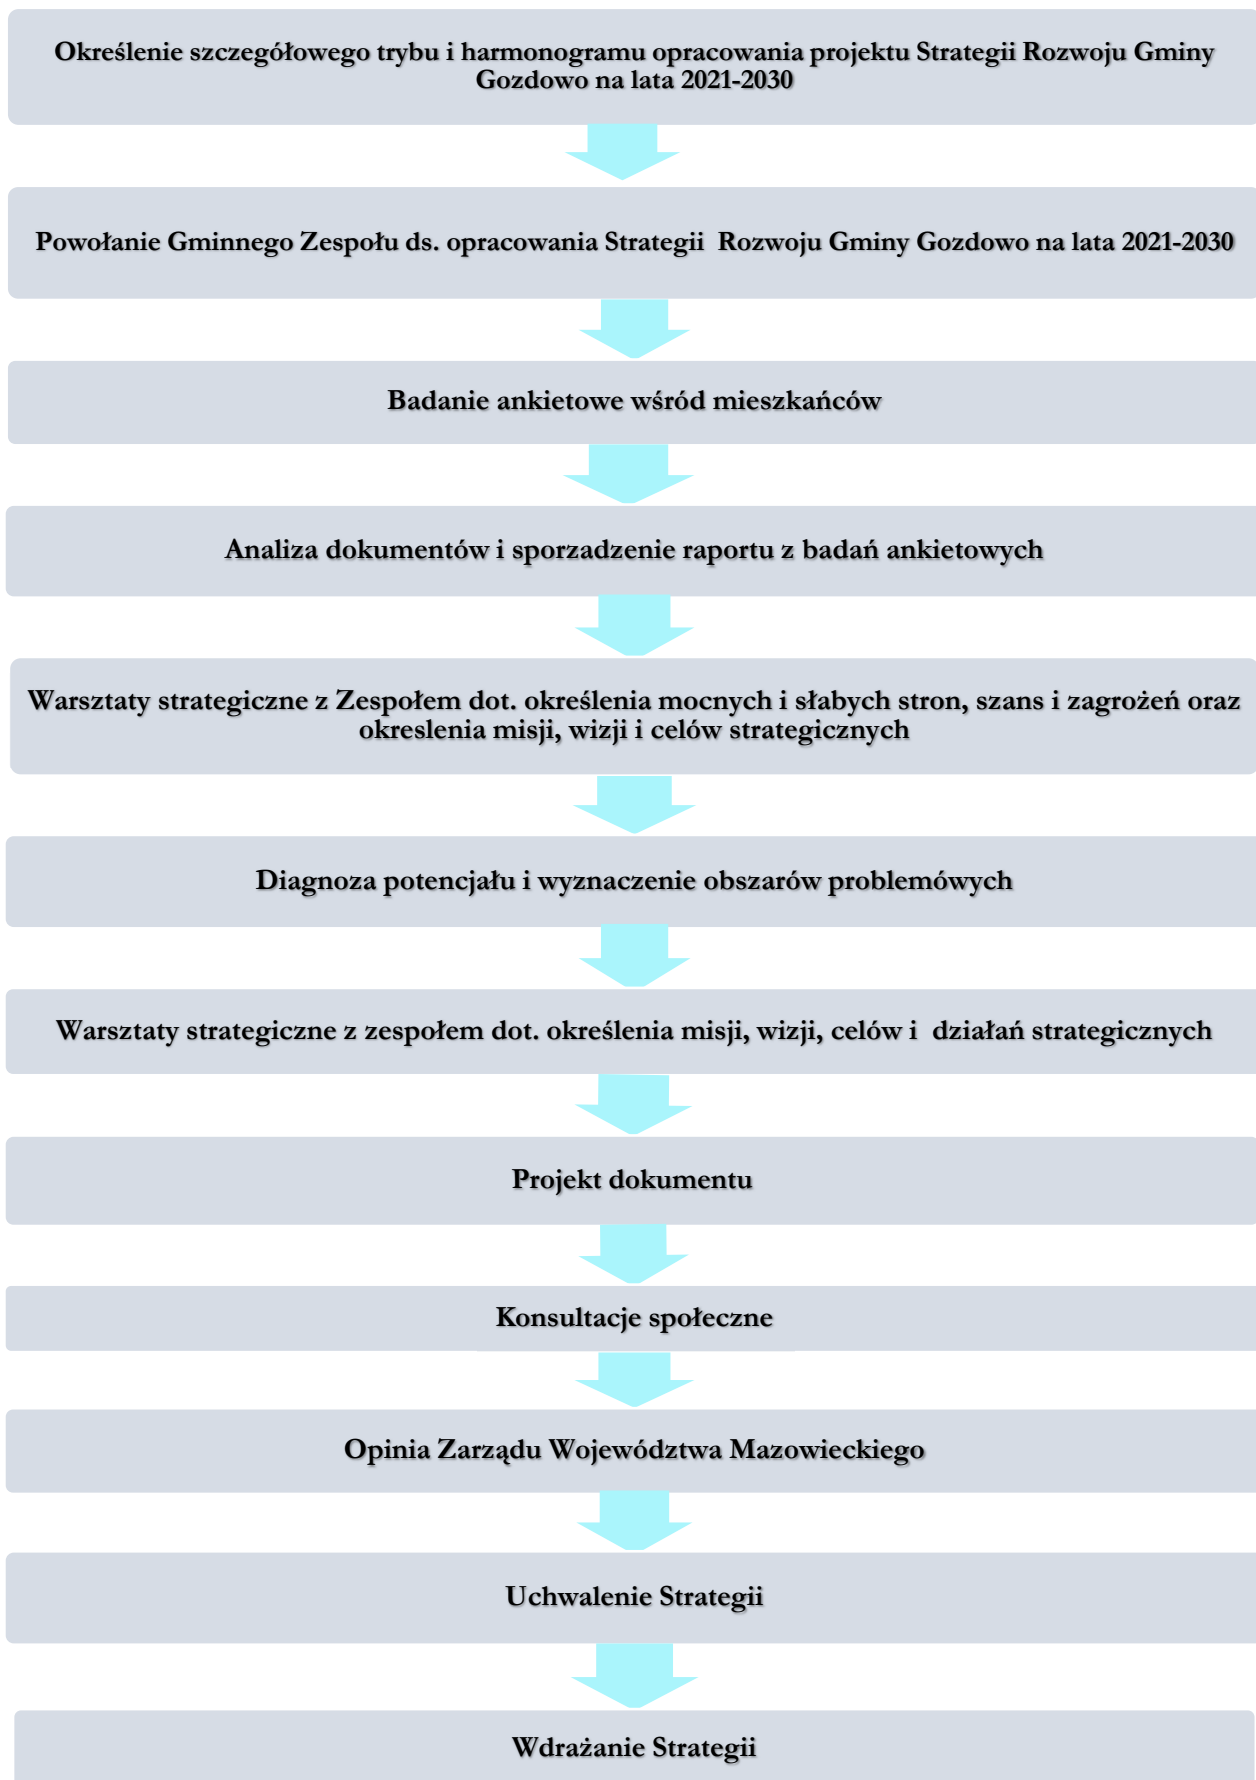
Określenie szczegółowego trybu i harmonogramu opracowania projektu Strategii Rozwoju Gminy Gozdowo na lata 2021-2030

Powołanie Gminnego Zespołu ds. opracowania Strategii Rozwoju Gminy Gozdowo na lata 2021-2030

Badanie ankietowe wśród mieszkańców

Analiza dokumentów i sporzadzenie raportu z badań ankietowych

Warsztaty strategiczne z Zespołem dot. określenia mocnych i słabych stron, szans i zagrożeń oraz okreslenia misji, wizji i celów strategicznych

Diagnoza potencjału i wyznaczenie obszarów problemówych

Warsztaty strategiczne z zespołem dot. określenia misji, wizji, celów i działań strategicznych

Projekt dokumentu

Konsultacje społeczne

Opinia Zarządu Województwa Mazowieckiego

Uchwalenie Strategii

Wdrażanie Strategii